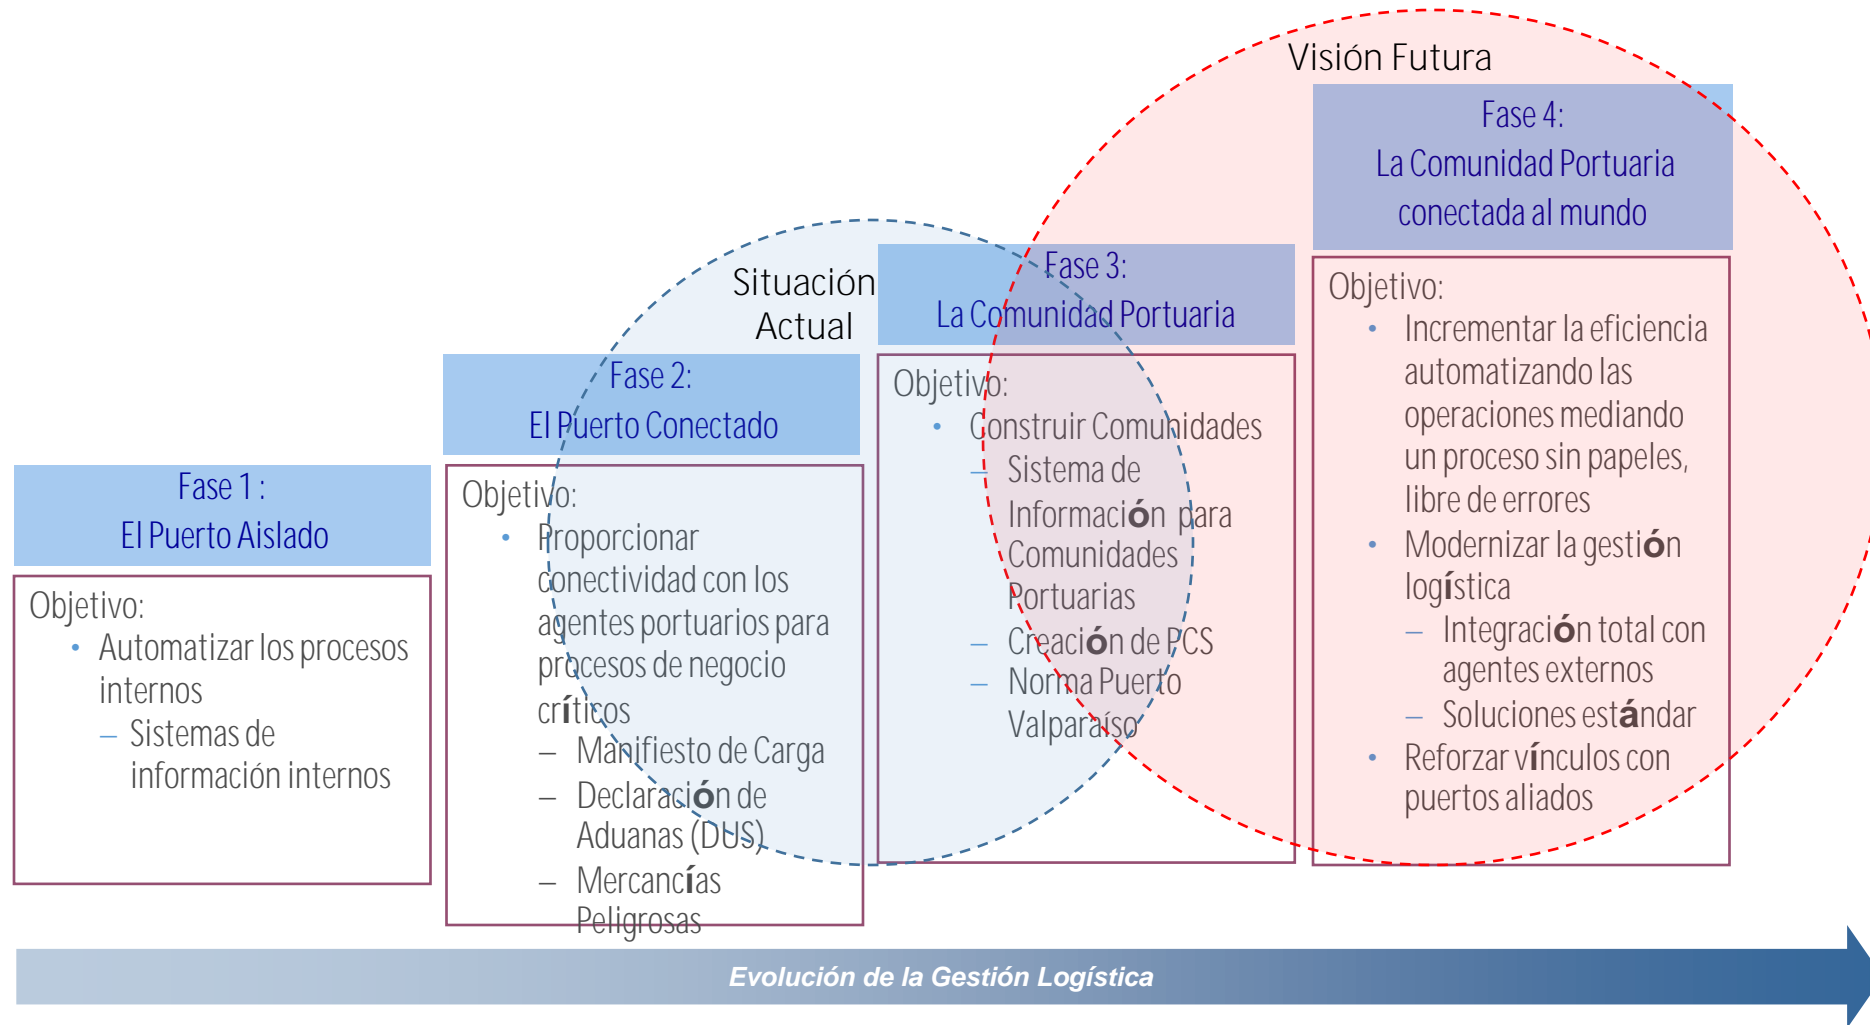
Visión Futura

Fase 4:
La Comunidad Portuaria
conectada al mundo

Objetivo:
• Incrementar la eficiencia automatizando las operaciones mediando un proceso sin papeles, libre de errores
• Modernizar la gestión logística
– Integración total con agentes externos
– Soluciones estándar
• Reforzar vínculos con puertos aliados

Situación Actual

Fase 3:
La Comunidad Portuaria

Objetivo:
• Construir Comunidades
– Sistema de Información para Comunidades Portuarias
– Creación de PCS
– Norma Puerto Valparaíso

Fase 2:
El Puerto Conectado

Objetivo:
• Proporcionar conectividad con los agentes portuarios para procesos de negocio críticos
– Manifiesto de Carga
– Declaración de Aduanas (DUS)
– Mercancías Peligrosas

Fase 1 :
El Puerto Aislado

Objetivo:
• Automatizar los procesos internos
– Sistemas de información internos

Evolución de la Gestión Logística